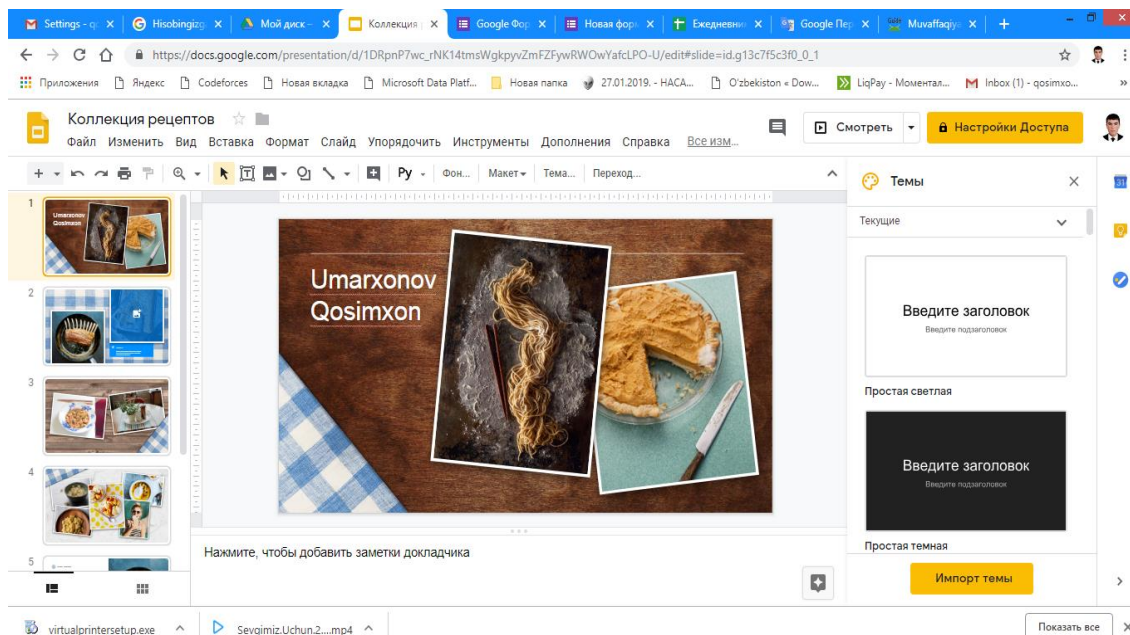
Settings - q × Hisobingizg × Мой диск - × Коллекция × Google Фор × Новая фор × Ежедневни × Google Пер × Muvaffaqiy ×

https://docs.google.com/presentation/d/1DRpnP7wc_rNK14tmsWgkpyvZmFZFywRWOwYafcLPO-U/edit#slide=id.g13c7f5c3f0_0_1

Приложения Яндекс Codeforces Новая вкладка Microsoft Data Platf... Новая папка 27.01.2019. - HACA... O'zbekiston « Dow... LiqPay - Моментал... Inbox (1) - qosimxo...

Коллекция рецептов
Файл Изменить Вид Вставка Формат Слайд Упорядочить Инструменты Дополнения Справка Все изм...

Смотреть
Настройки Доступа

Фон... Макет Тема... Переход...

Темы
Текущие

Введите заголовок
Введите подзаголовок
Простая светлая

Введите заголовок
Введите подзаголовок
Простая темная

Импорт темы

1
Umarxonov Qosimxon
2
3
4
5

Umarxonov
Qosimxon

Нажмите, чтобы добавить заметки докладчика

virtualprintersetup.exe
Sevgimiz.Uchun.2....mp4
Показать все